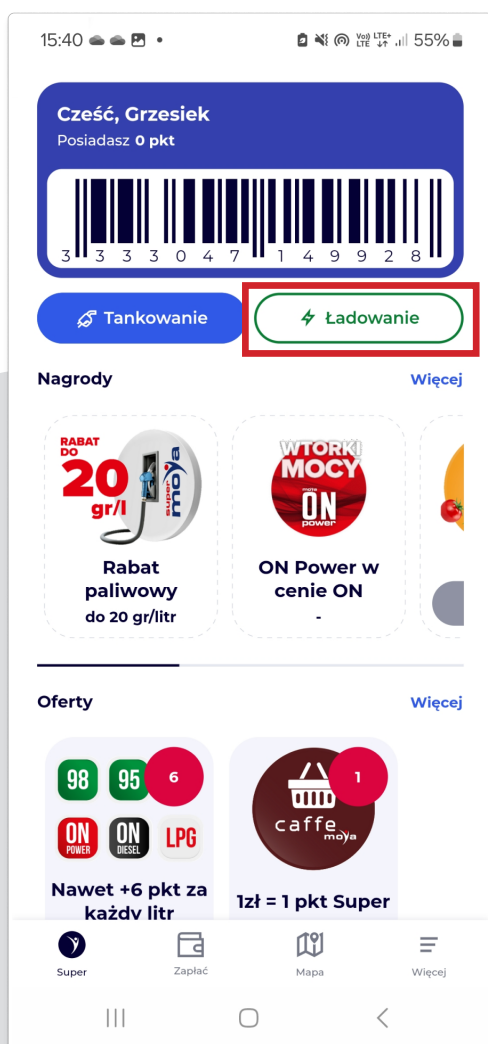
15:40 55%

Cześć, Grzesiek
Posiadasz 0 pkt

3 3 3 0 4 7 1 4 9 9 2 8

Tankowanie
Ładowanie

Nagrody
Więcej

RABAT DO 20 gr/l
super moya

Rabat paliwowy
do 20 gr/litr

WTORKI MOCY
moya ON power

ON Power w cenie ON
-

Oferty
Więcej

98 95 6
ON POWER ON DIESEL LPG

Nawet +6 pkt za każdy litr

1
caffe moya

1zł = 1 pkt Super

Super
Zapłać
Mapa
Więcej